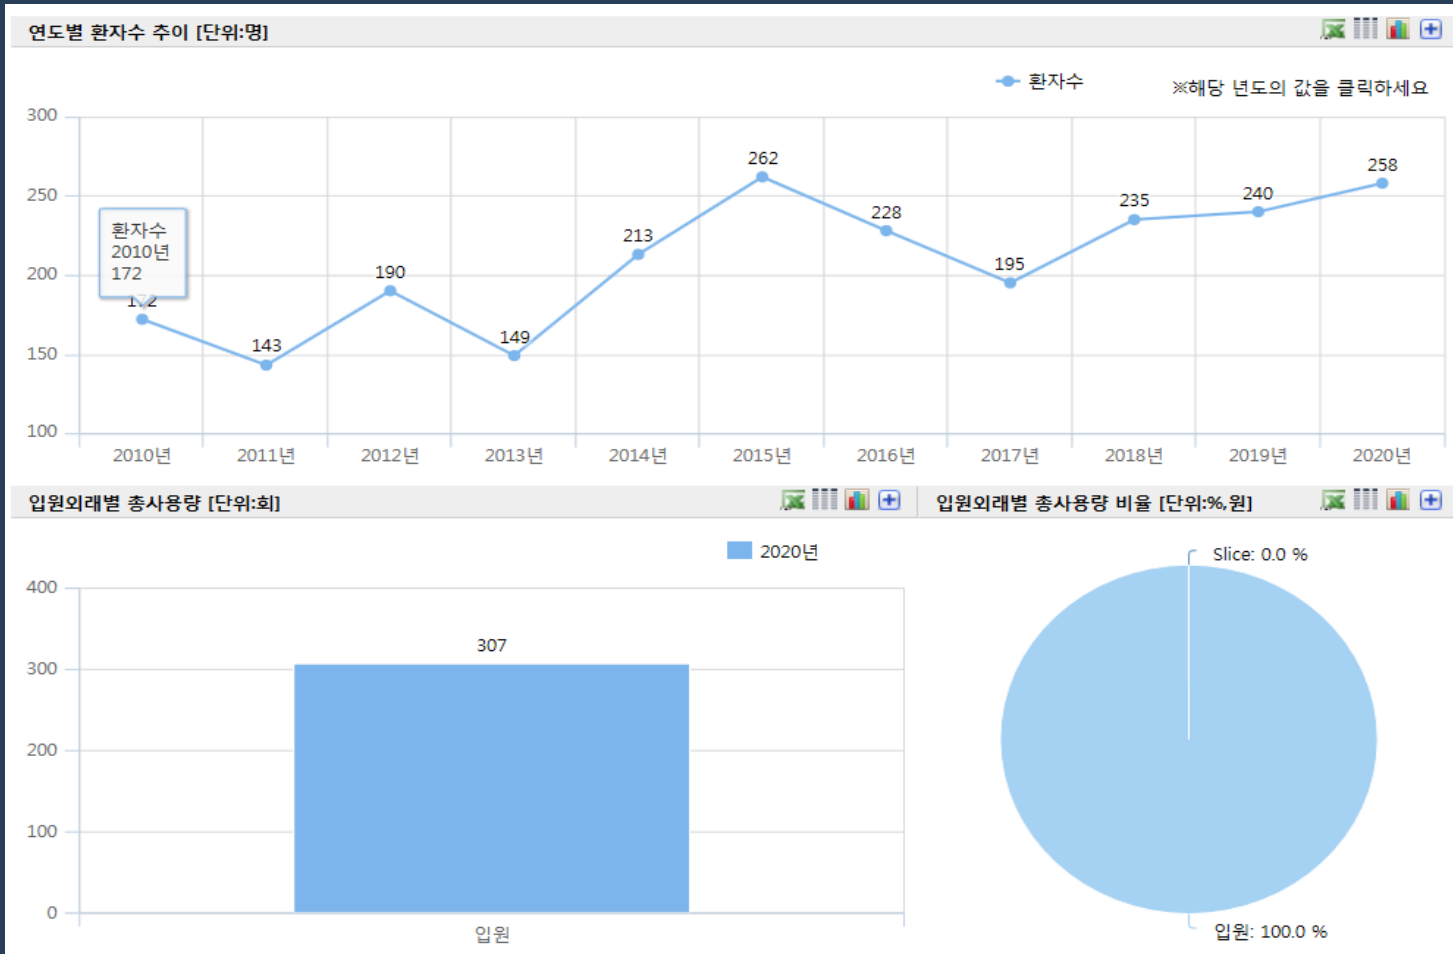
연도별 환자수 추이 [단위:명]

환자수

※해당 년도의 값을 클릭하세요

300
250
200
150
100

환자수
2010년
172

172
143
190
149
213
262
228
195
235
240
258

2010년
2011년
2012년
2013년
2014년
2015년
2016년
2017년
2018년
2019년
2020년

입원외래별 총사용량 [단위:회]

2020년

400
300
200
100
0

307

입원

입원외래별 총사용량 비율 [단위:%,원]

Slice: 0.0 %

입원: 100.0 %